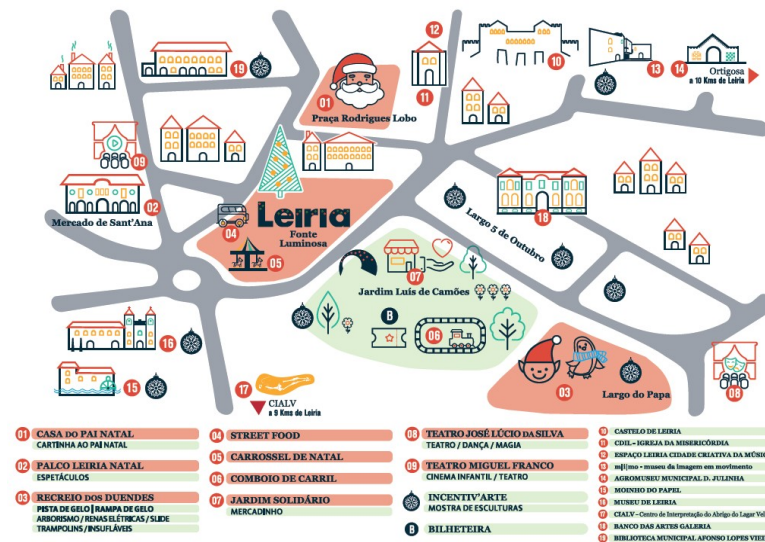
19

01
Praça Rodrigues Lobo

12

11

10

13

14
Ortigosa
a 10 Kms de Leiria

09

02
Mercado de Sant'Ana

Leiria
Fonte Luminosa

04

05

18

Largo 5 de Outubro

07

Jardim Luís de Camões

B

06

16

15

17
CIALV
a 9 Kms de Leiria

03
Largo do Papa

08

01 CASA DO PAI NATAL
CARTINHA AO PAI NATAL

02 PALCO LEIRIA NATAL
ESPETÁCULOS

03 RECREIO DOS DUENDES
PISTA DE GELO | RAMPA DE GELO
ARBORISMO / RENAS ELÉTRICAS / SLIDE
TRAMPOLINS / INSUFLÁVEIS

04 STREET FOOD

05 CARROSSEL DE NATAL

06 COMBOIO DE CARRIL

07 JARDIM SOLIDÁRIO
MERCADINHO

08 TEATRO JOSÉ LÚCIO DA SILVA
TEATRO / DANÇA / MAGIA

09 TEATRO MIGUEL FRANCO
CINEMA INFANTIL / TEATRO

INCENTIV'ARTE
MOSTRA DE ESCULTURAS

B BILHETEIRA

10 CASTELO DE LEIRIA
11 CDIL - IGREJA DA MISERICÓRDIA
12 ESPAÇO LEIRIA CIDADE CRIATIVA DA MÚSIC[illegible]
13 m|i|mo - museu da imagem em movimento
14 AGROMUSEU MUNICIPAL D. JULINHA
15 MOINHO DO PAPEL
16 MUSEU DE LEIRIA
17 CIALV - Centro de Interpretação do Abrigo do Lagar Vel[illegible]
18 BANCO DAS ARTES GALERIA
19 BIBLIOTECA MUNICIPAL AFONSO LOPES VIEI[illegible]